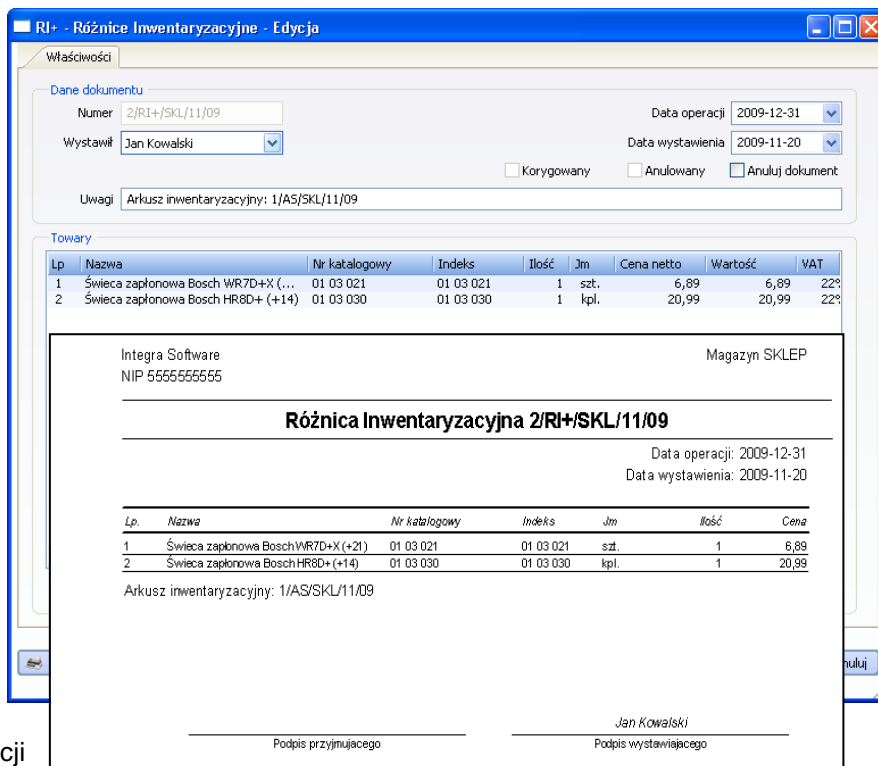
RI+ - Różnice Inwentaryzacyjne - Edycja

Właściwości

Dane dokumentu

Numer 2/RI+/SKL/11/09

Wystawił Jan Kowalski

Data operacji 2009-12-31

Data wystawienia 2009-11-20

Korygowany Anulowany Anuluj dokument

Uwagi Arkusz inwentaryzacyjny: 1/AS/SKL/11/09

Towary

| Lp | Nazwa | Nr katalogowy | Indeks | Ilość | Jm | Cena netto | Wartość | VAT |
|---|---|---|---|---|---|---|---|---|
| 1 | Świeca zapłonowa Bosch WR7D+X (... | 01 03 021 | 01 03 021 | 1 | szt. | 6,89 | 6,89 | 22 |
| 2 | Świeca zapłonowa Bosch HR8D+ (+14) | 01 03 030 | 01 03 030 | 1 | kpl. | 20,99 | 20,99 | 22 |

Integra Software
NIP 5555555555

Magazyn SKLEP

Różnica Inwentaryzacyjna 2/RI+/SKL/11/09

Data operacji: 2009-12-31
Data wystawienia: 2009-11-20

| Lp. | Nazwa | Nr katalogowy | Indeks | Jm | Ilość | Cena |
|---|---|---|---|---|---|---|
| 1 | Świeca zapłonowa Bosch WR7D+X (+21) | 01 03 021 | 01 03 021 | szt. | 1 | 6,89 |
| 2 | Świeca zapłonowa Bosch HR8D+ (+14) | 01 03 030 | 01 03 030 | kpl. | 1 | 20,99 |

Arkusz inwentaryzacyjny: 1/AS/SKL/11/09

Jan Kowalski

Podpis przyjmującego

Podpis wystawiającego

nuluj

cji